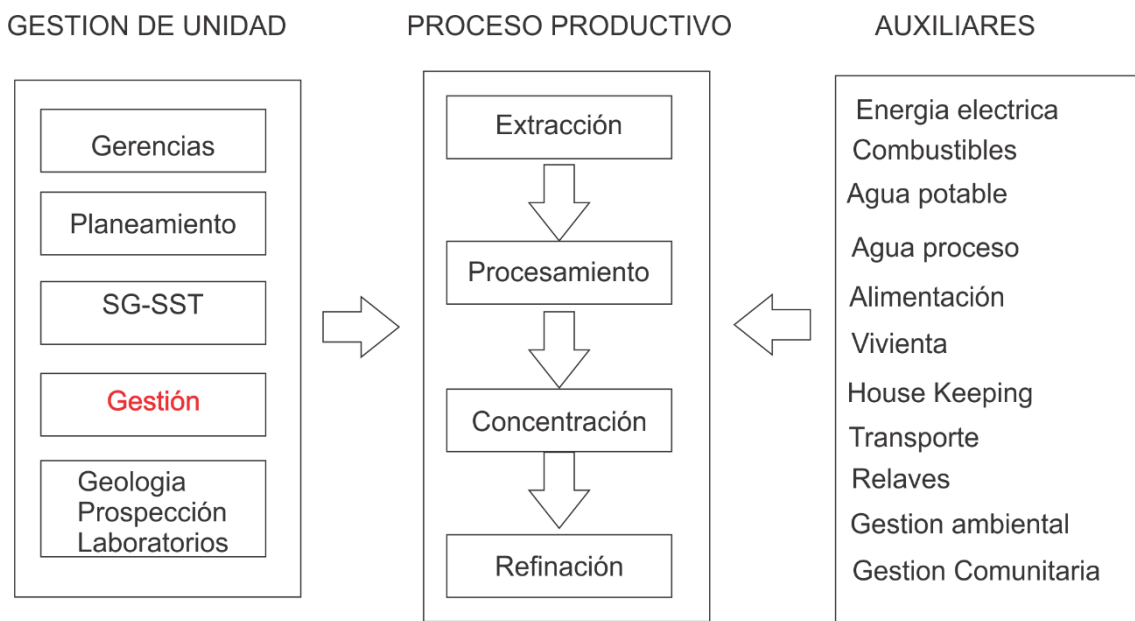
GESTION DE UNIDAD

Gerencias

Planeamiento

SG-SST

Gestión

Geologia
Prospección
Laboratorios

PROCESO PRODUCTIVO

Extracción

Procesamiento

Concentración

Refinación

AUXILIARES

Energia electrica
Combustibles
Agua potable
Agua proceso
Alimentación
Vivienta
House Keeping
Transporte
Relaves
Gestion ambiental
Gestion Comunitaria